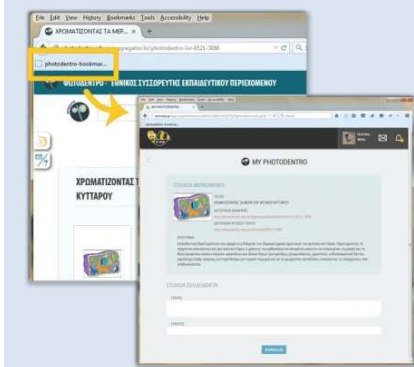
File Edit View History Bookmarks Tools Accessibility Help

ΧΡΩΜΑΤΙΖΟΝΤΑΣ ΤΑ ΜΕΡ...

photodentro-bookmar...

ΦΩΤΟΔΕΝΤΡΟ - ΕΘΝΙΚΟΣ ΣΥΣΣΩΡΕΥΤΗΣ ΕΚΠΑΙΔΕΥΤΙΚΟΥ ΠΕΡΙΕΧΟΜΕΝΟΥ

ΧΡΩΜΑΤΙΖΟΝΤΑΣ Τ
ΚΥΤΤΑΡΟΥ

MY PHOTODENTRO

ΣΤΟΙΧΕΙΑ ΑΝΤΙΚΕΙΜΕΝΟΥ

ΣΤΟΙΧΕΙΑ ΣΥΛΛΟΓΗΣ